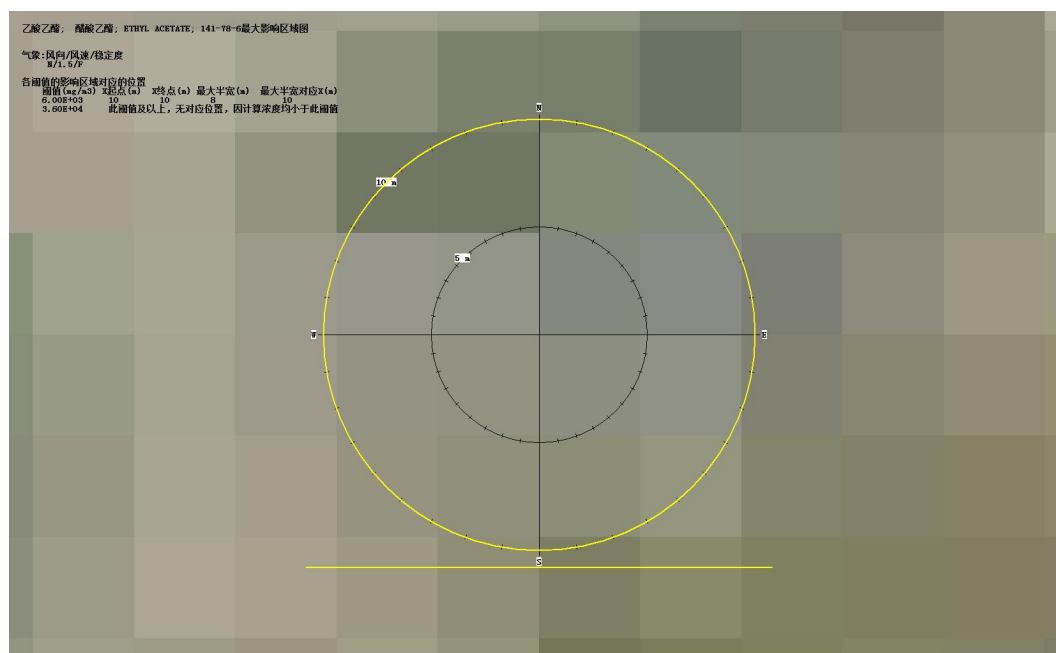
乙酸乙酯； 醋酸乙酯； ETHYL ACETATE; 141-78-6最大影响区域图

气象:风向/风速/稳定度
N/1.5/F

各阈值的影响区域对应的位置
| 阈值(mg/m3) | X起点(m) | X终点(m) | 最大半宽(m) | 最大半宽对应X(m) |
|---|---|---|---|---|
| 6.00E+03 | 10 | 10 | 8 | 10 |
| 3.60E+04 | 此阈值及以上，无对应位置，因计算浓度均小于此阈值 | | | |

N

10 m

5 m

W

E

S